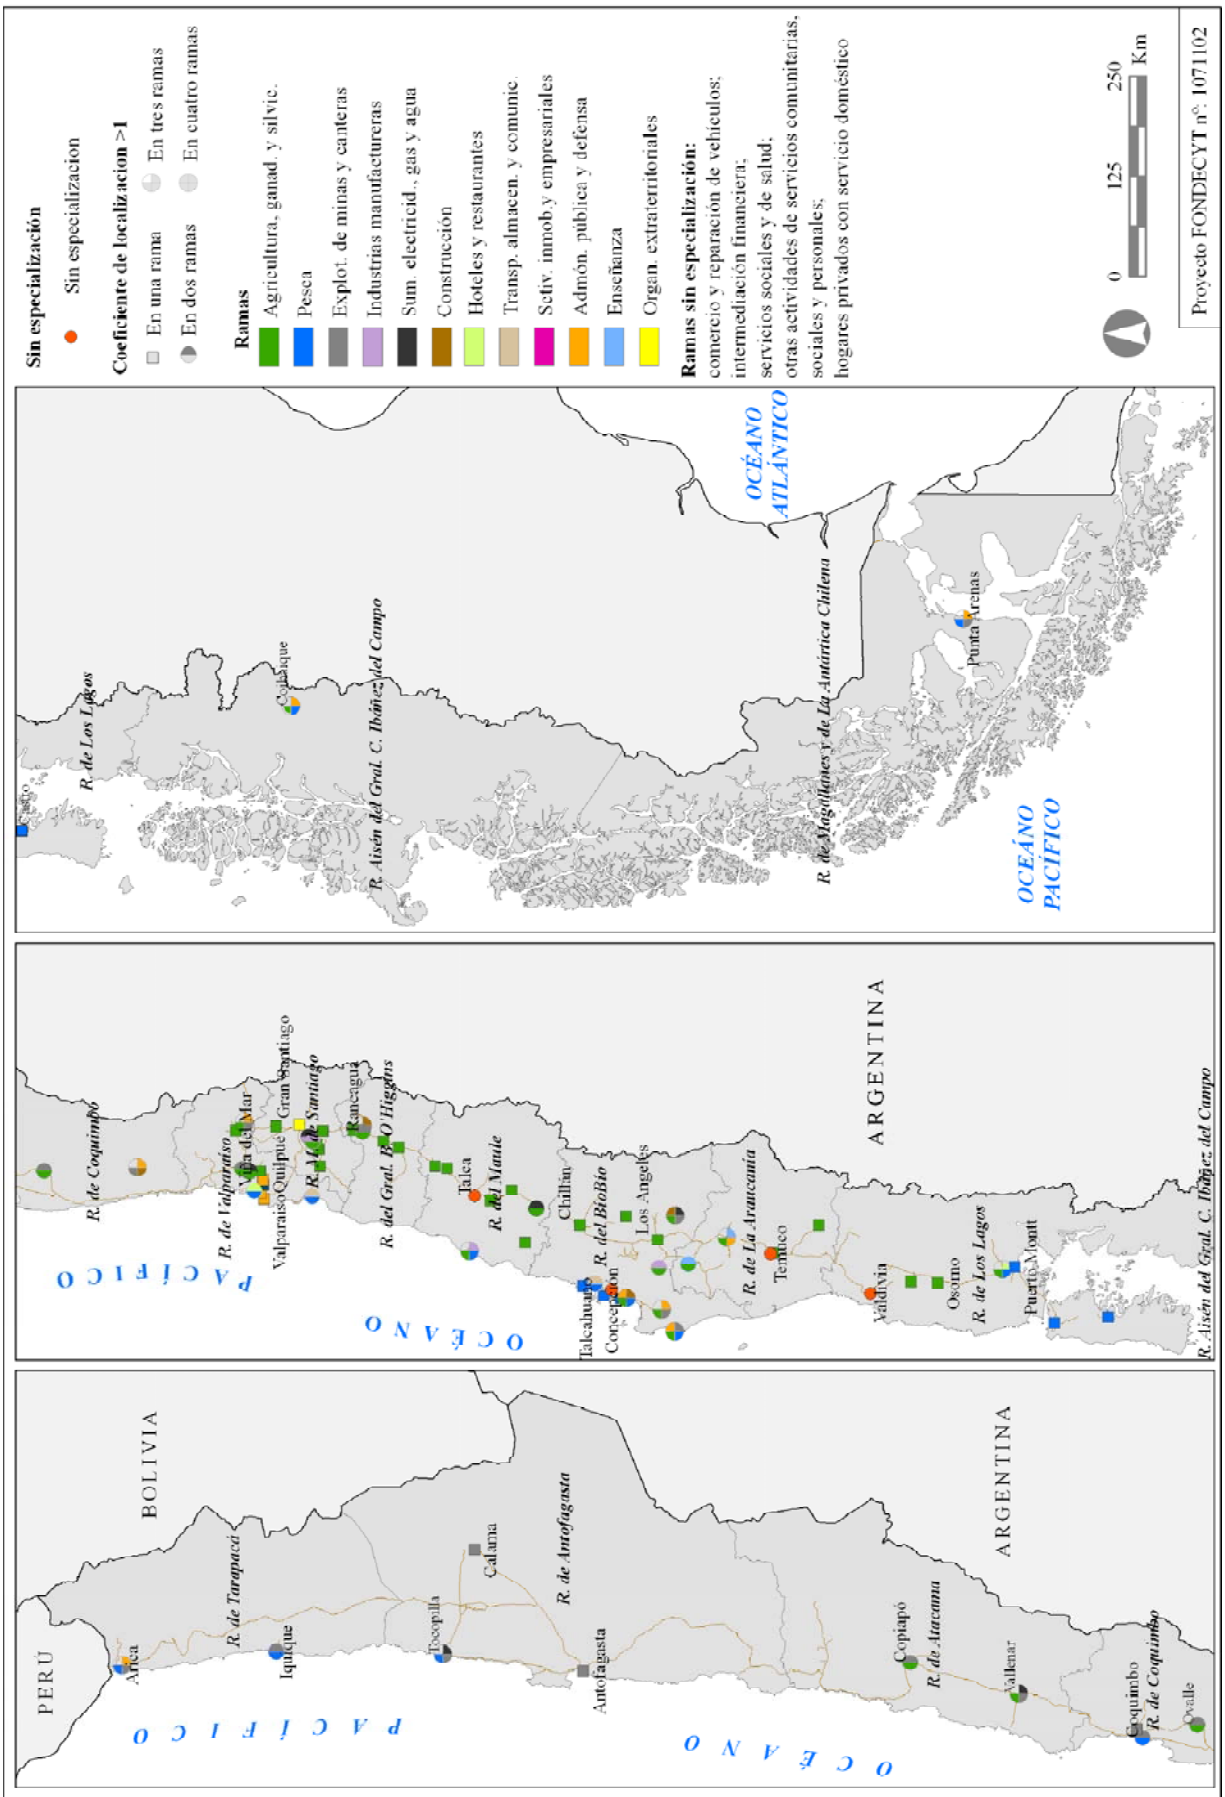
Sin especialización
Sin especializacion
Coeficiente de localizacion >1
En una rama
En tres ramas
En dos ramas
En cuatro ramas

Ramas
Agricultura, ganad. y silvic.
Pesca
Explot. de minas y canteras
Industrias manufactureras
Sum. electricid., gas y agua
Construcción
Hoteles y restaurantes
Transp. almacen. y comunic.
Sctiv. inmob.y empresariales
Admón. pública y defensa
Enseñanza
Organ. extraterritoriales

Ramas sin especialización:
comercio y reparacion de vehiculos;
intermediación financiera;
servicios sociales y de salud;
otras actividades de servicios comunitarias, sociales y personales;
hogares privados con servicio doméstico

0 125 250 Km

Proyecto FONDECYT nº. 1071102

PERU
BOLIVIA
ARGENTINA
P A C Í F I C O
O C É A N O
Arica
R. de Tarapacá
Iquique
Tocopilla
Calama
R. de Antofagasta
Antofagasta
Copiapó
R. de Atacama
Vallenar
Coquimbo
R. de Coquimbo
Ovalle

R. de Coquimbo
R. de Valparaíso
Viña del Mar
Valparaíso
Quilpué
Gran Santiago
R. M. de Santiago
Rancagua
R. del Gral. B. O'Higgins
Talca
R. del Maule
Chillán
R. del BioBio
Los Angeles
Talcahuano
Concepción
R. de La Araucanía
Temuco
Valdivia
Osorno
R. de Los Lagos
Puerto Montt
R. Aisén del Gral. C. Ibáñez del Campo
ARGENTINA
P A C Í F I C O
O C É A N O

Castro
R. de Los Lagos
Coihaique
R. Aisén del Gral. C. Ibáñez del Campo
R. de Magallanes y de La Antártica Chilena
Punta Arenas
OCÉANO ATLÁNTICO
OCÉANO PACÍFICO